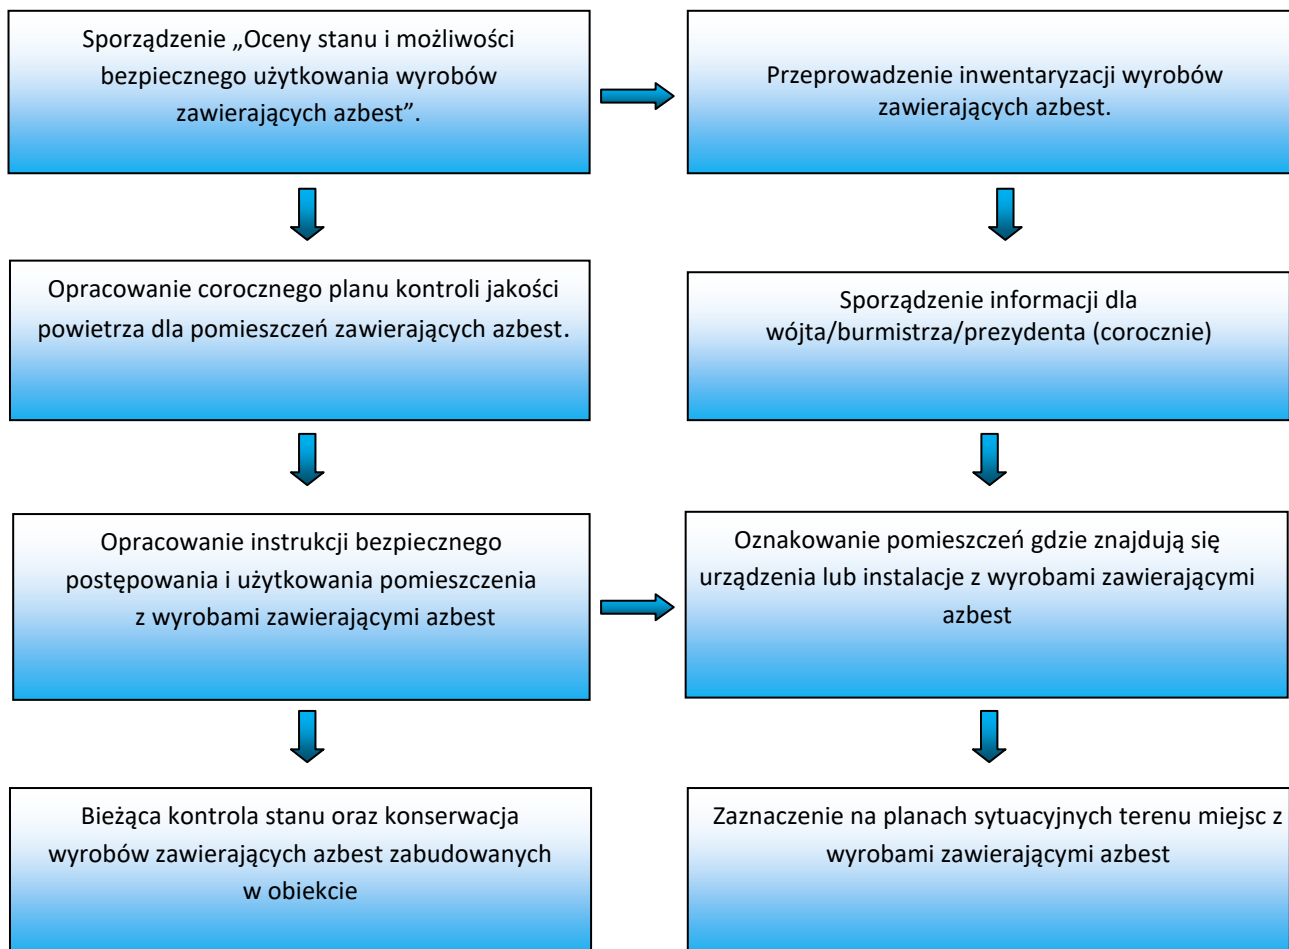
Sporządzenie „Oceny stanu i możliwości bezpiecznego użytkowania wyrobów zawierających azbest”.

Przeprowadzenie inwentaryzacji wyrobów zawierających azbest.

Opracowanie corocznego planu kontroli jakości powietrza dla pomieszczeń zawierających azbest.

Sporządzenie informacji dla wójta/burmistrza/prezydenta (corocznie)

Opracowanie instrukcji bezpiecznego postępowania i użytkowania pomieszczenia z wyrobami zawierającymi azbest

Oznakowanie pomieszczeń gdzie znajdują się urządzenia lub instalacje z wyrobami zawierającymi azbest

Bieżąca kontrola stanu oraz konserwacja wyrobów zawierających azbest zabudowanych w obiekcie

Zaznaczenie na planach sytuacyjnych terenu miejsc z wyrobami zawierającymi azbest